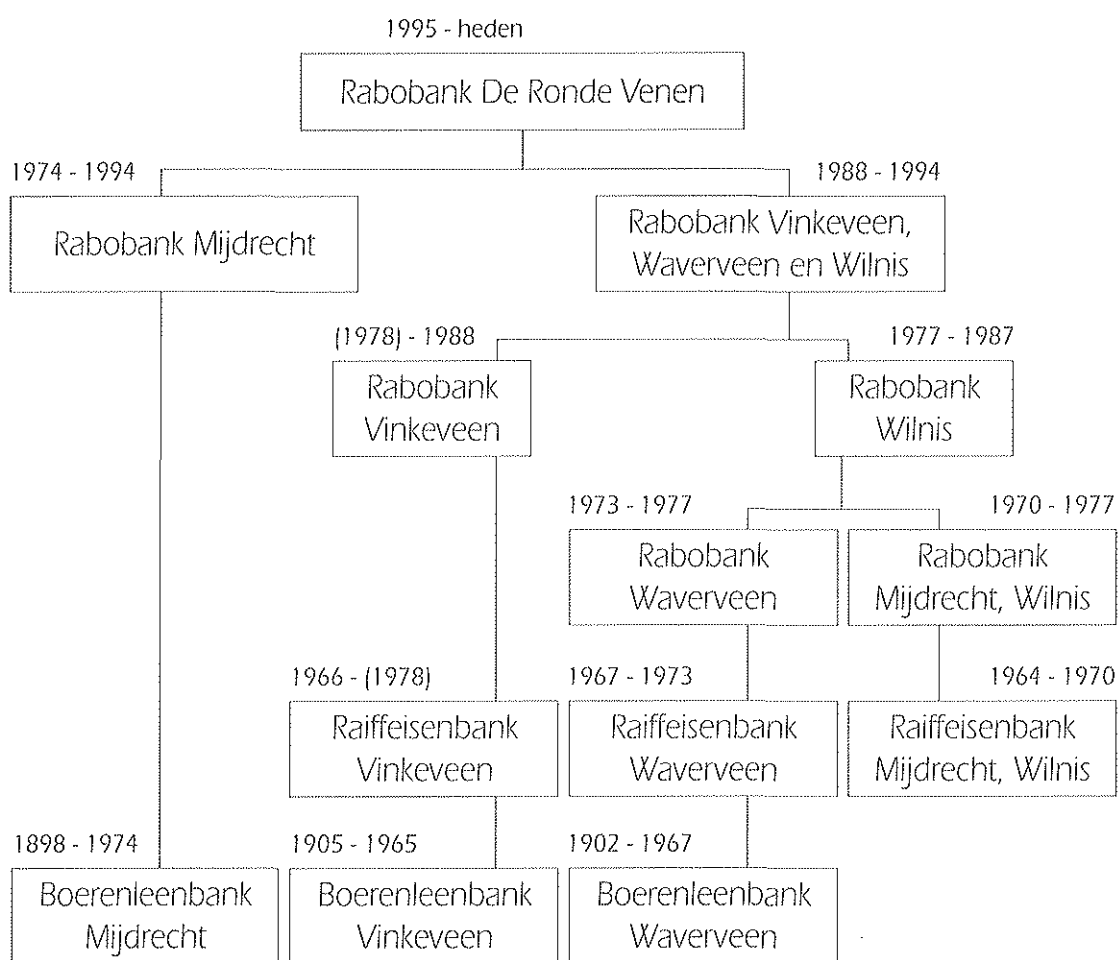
1995 - heden
Rabobank De Ronde Venen

1974 - 1994
Rabobank Mijdrecht

1988 - 1994
Rabobank Vinkeveen, Waverveen en Wilnis

(1978) - 1988
Rabobank Vinkeveen

1977 - 1987
Rabobank Wilnis

1973 - 1977
Rabobank Waverveen

1970 - 1977
Rabobank Mijdrecht, Wilnis

1966 - (1978)
Raiffeisenbank Vinkeveen

1967 - 1973
Raiffeisenbank Waverveen

1964 - 1970
Raiffeisenbank Mijdrecht, Wilnis

1898 - 1974
Boerenleenbank Mijdrecht

1905 - 1965
Boerenleenbank Vinkeveen

1902 - 1967
Boerenleenbank Waverveen